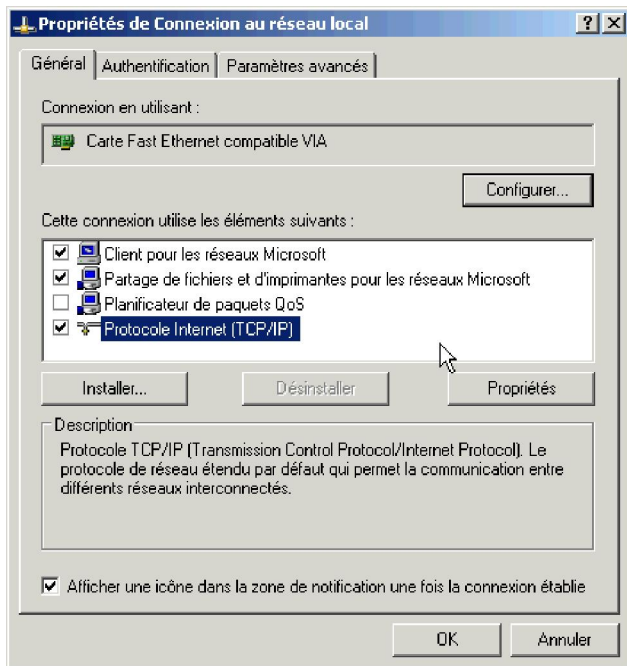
Propriétés de Connexion au réseau local ? X

Général | Authentification | Paramètres avancés

Connexion en utilisant :

Carte Fast Ethernet compatible VIA

Configurer...

Cette connexion utilise les éléments suivants :

Client pour les réseaux Microsoft
Partage de fichiers et d'imprimantes pour les réseaux Microsoft
Planificateur de paquets QoS
Protocole Internet (TCP/IP)

Installer... Désinstaller Propriétés

Description

Protocole TCP/IP (Transmission Control Protocol/Internet Protocol). Le protocole de réseau étendu par défaut qui permet la communication entre différents réseaux interconnectés.

Afficher une icône dans la zone de notification une fois la connexion établie

OK Annuler